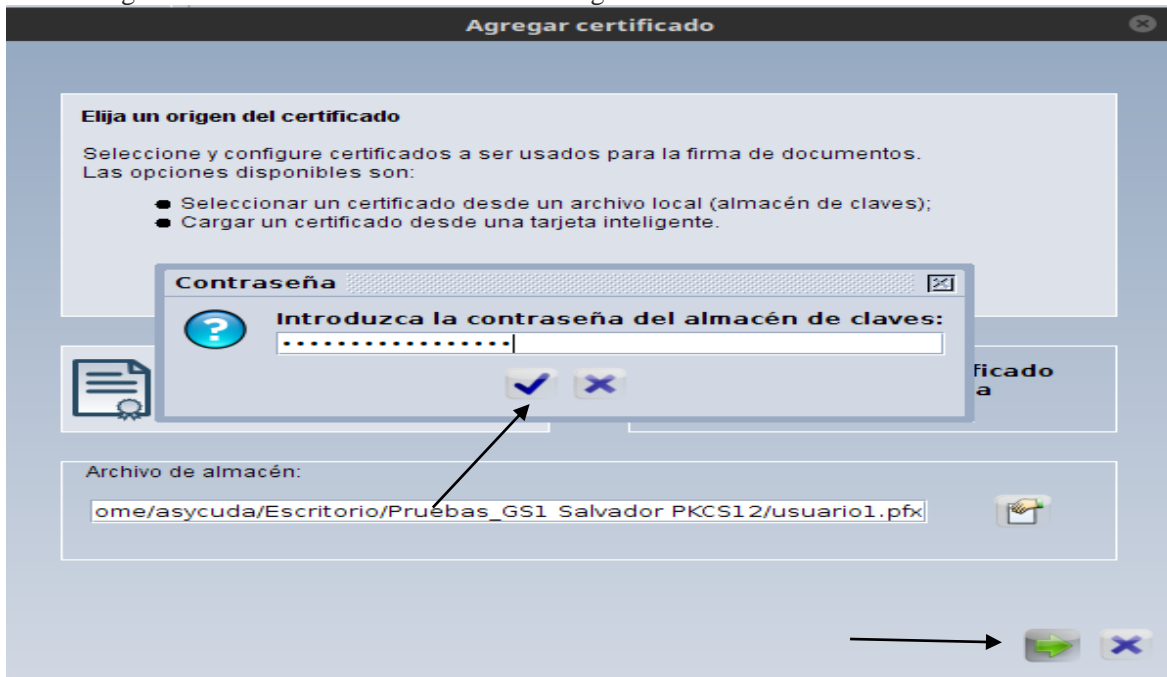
Agregar certificado

Elija un origen del certificado

Seleccione y configure certificados a ser usados para la firma de documentos. Las opciones disponibles son:

● Seleccionar un certificado desde un archivo local (almacén de claves);
● Cargar un certificado desde una tarjeta inteligente.

Contraseña

Introduzca la contraseña del almacén de claves:
•••••••••••••••••

ficado
a

Archivo de almacén:
ome/asycuda/Escritorio/Pruebas_GS1 Salvador PKCS12/usuario1.pfx